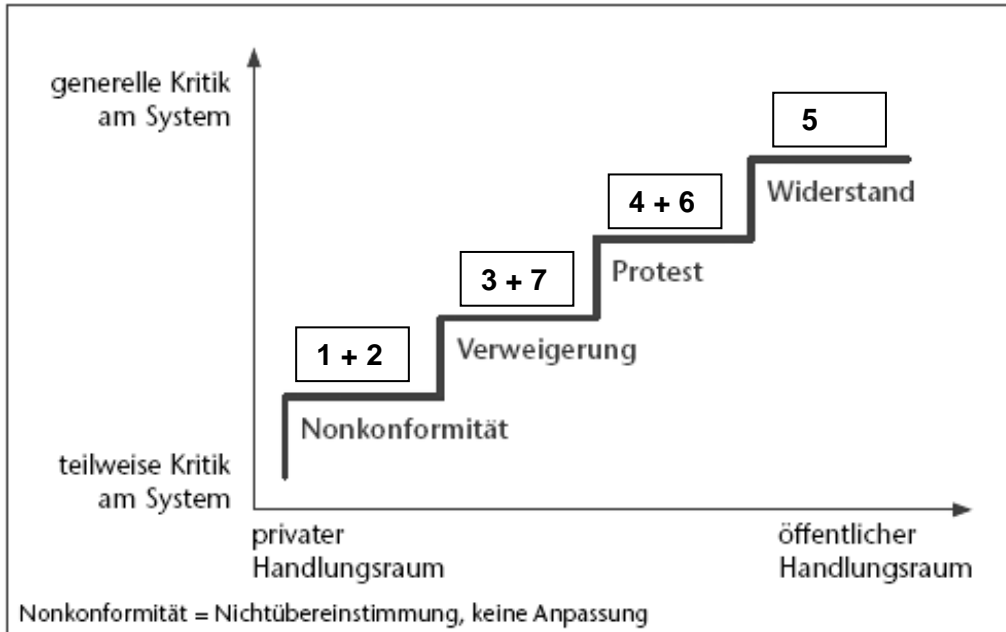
generelle Kritik am System

5

Widerstand

4 + 6

Protest

3 + 7

Verweigerung

1 + 2

Nonkonformität

teilweise Kritik am System

privater Handlungsraum

öffentlicher Handlungsraum

Nonkonformität = Nichtübereinstimmung, keine Anpassung